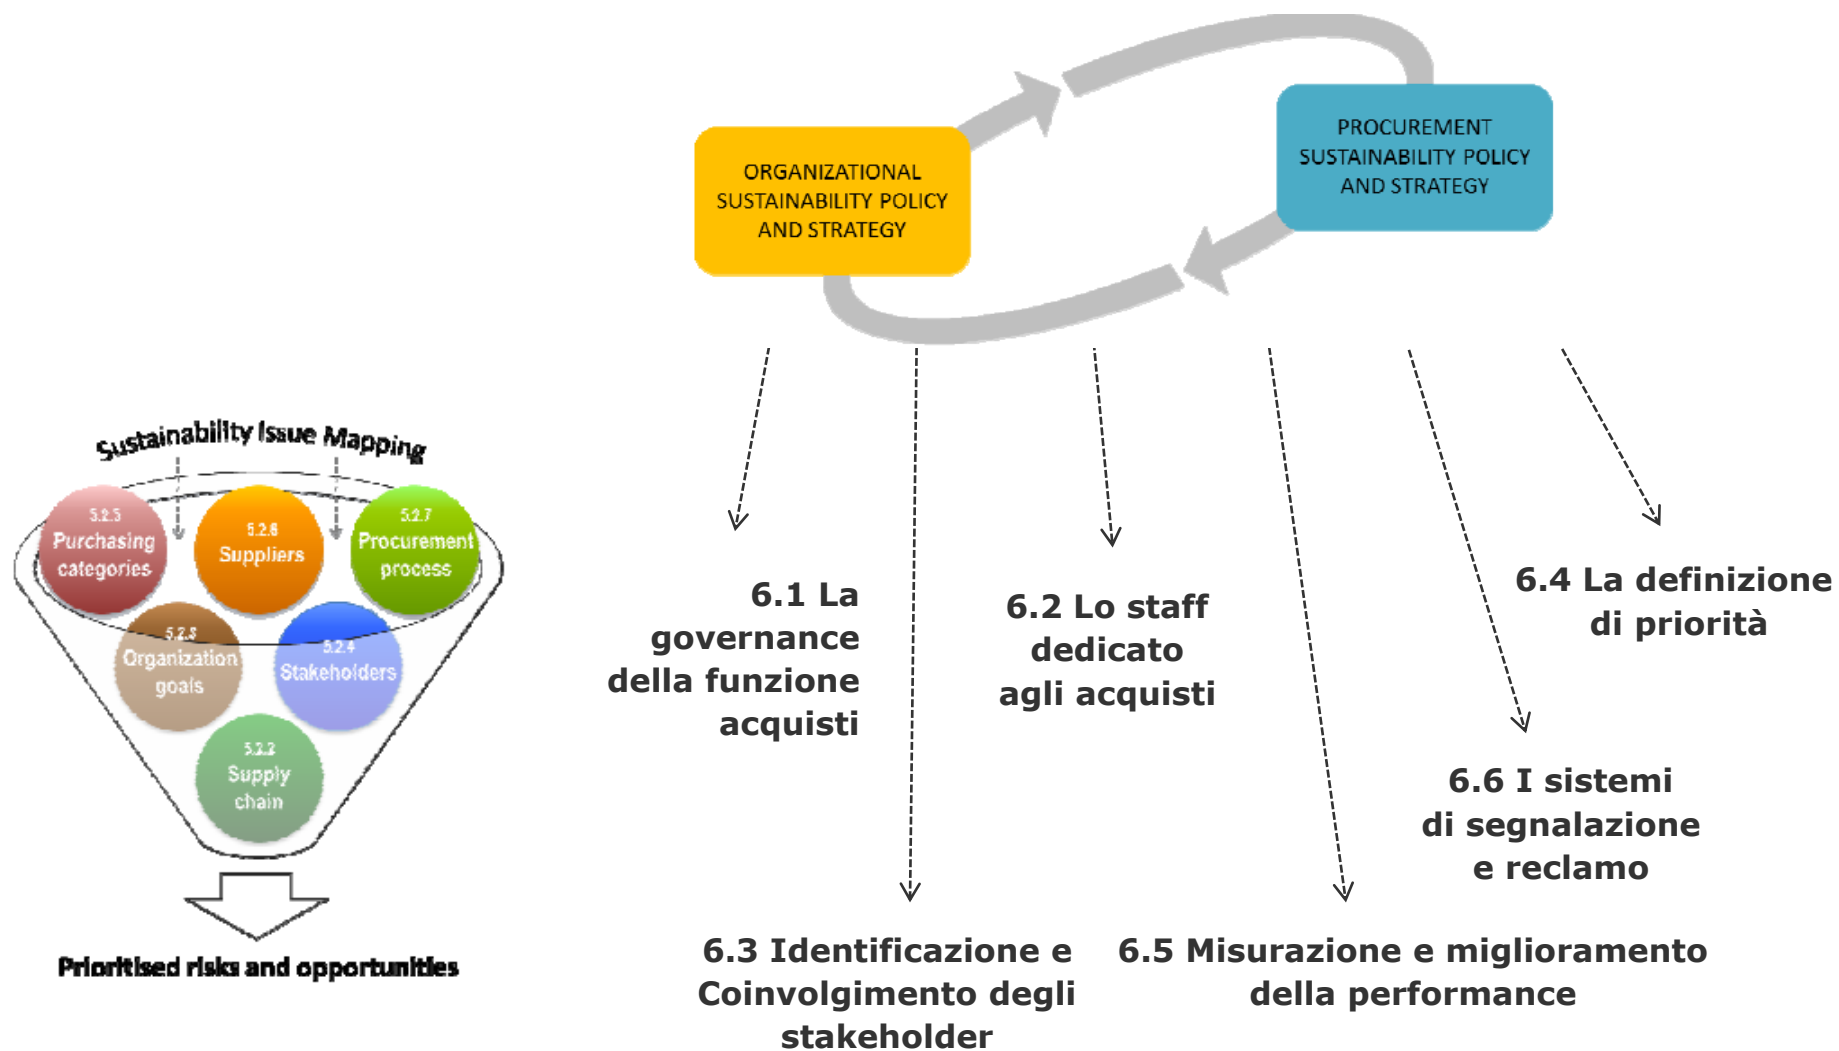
ORGANIZATIONAL SUSTAINABILITY POLICY AND STRATEGY

PROCUREMENT SUSTAINABILITY POLICY AND STRATEGY

Sustainability Issue Mapping

5.2.5 Purchasing categories

5.2.6 Suppliers

5.2.7 Procurement process

5.2.3 Organization goals

5.2.4 Stakeholders

5.2.2 Supply chain

Prioritised risks and opportunities

6.1 La governance della funzione acquisti

6.2 Lo staff dedicato agli acquisti

6.4 La definizione di priorità

6.6 I sistemi di segnalazione e reclamo

6.3 Identificazione e Coinvolgimento degli stakeholder

6.5 Misurazione e miglioramento della performance